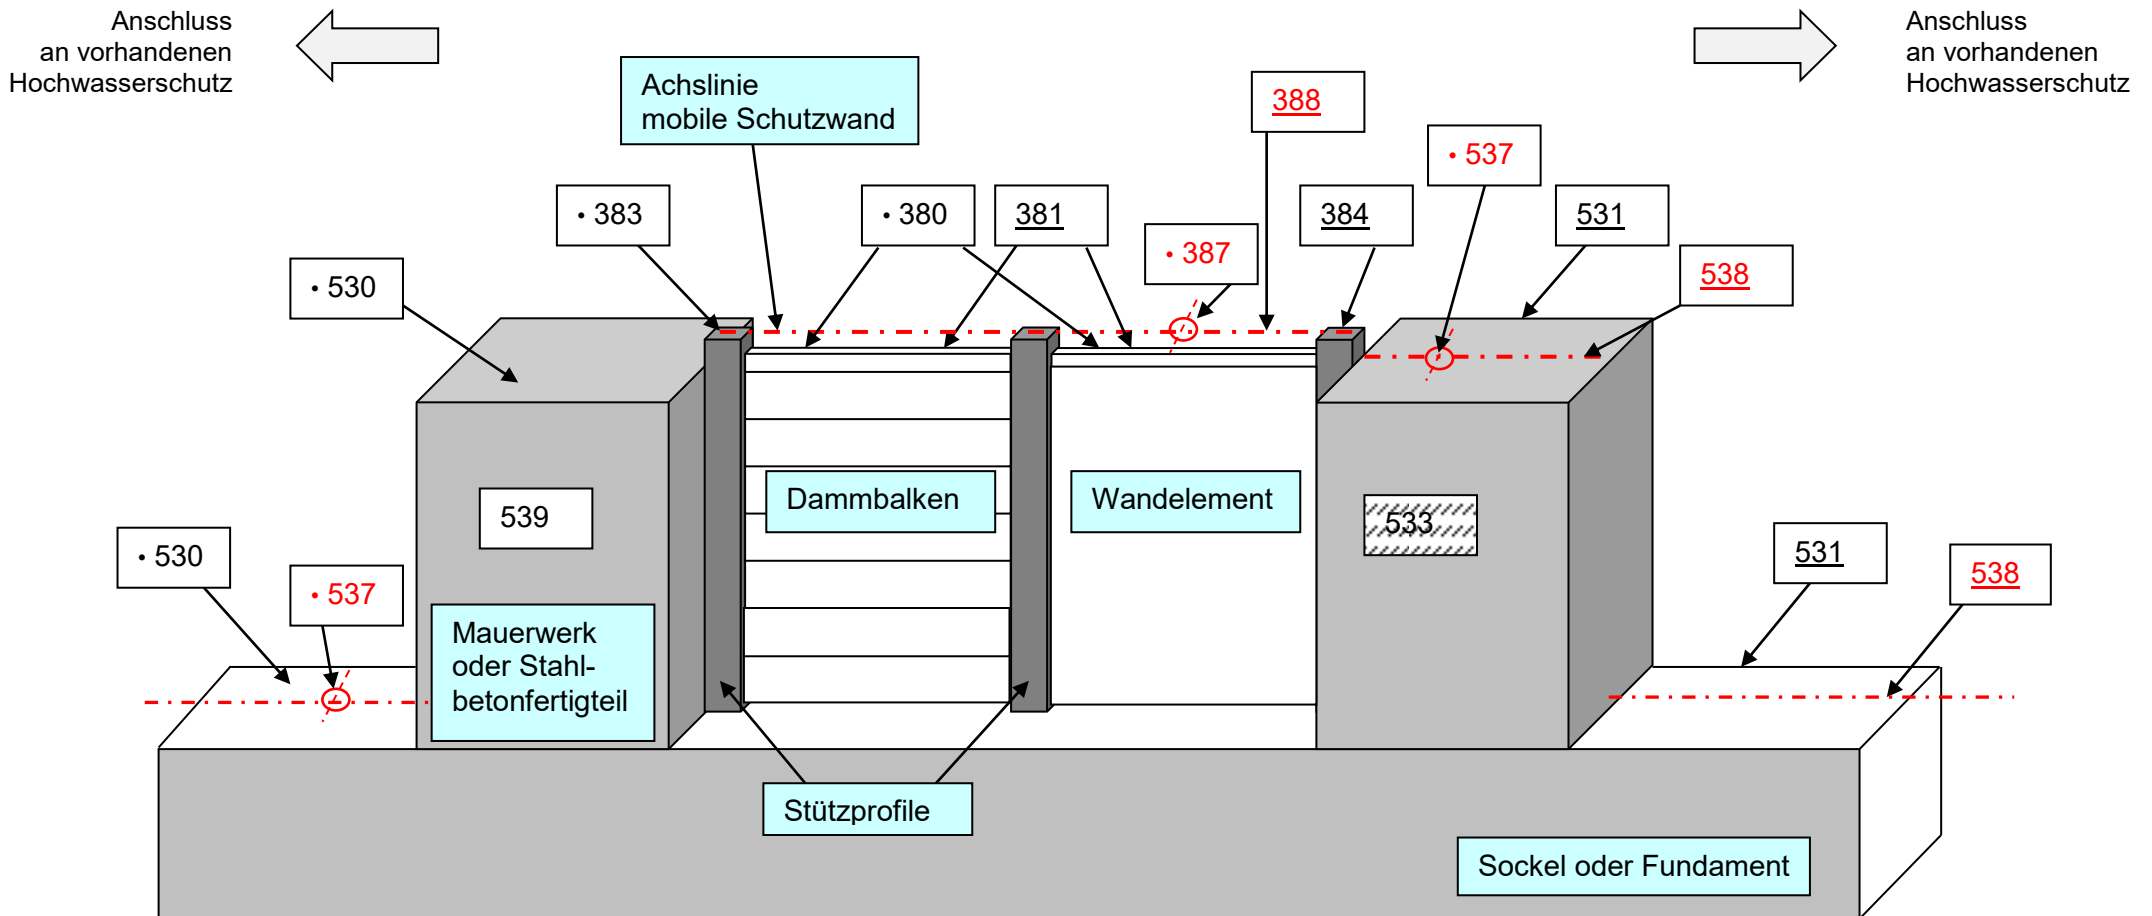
Anschluss
an vorhandenen
Hochwasserschutz

Achslinie
mobile Schutzwand

388

Anschluss
an vorhandenen
Hochwasserschutz

• 537

• 383

• 380

381

384

531

• 387

538

• 530

Dammbalken

Wandelement

539

533

• 530

531

538

• 537

Mauerwerk
oder Stahlbetonfertigteil

Stützprofile

Sockel oder Fundament